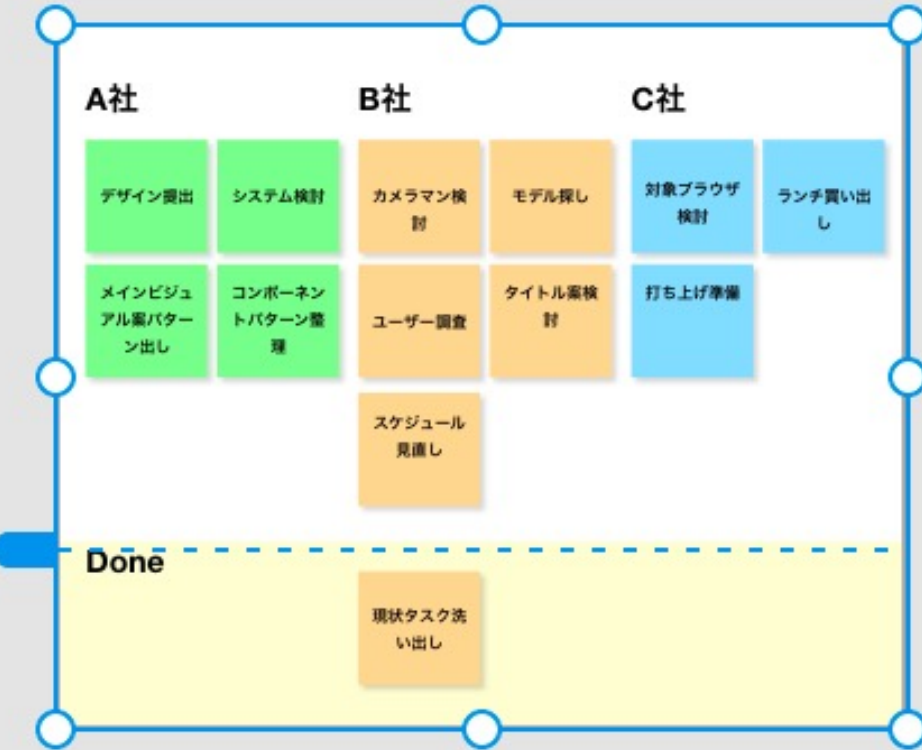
A社

デザイン提出

システム検討

メインビジュアル案パターン出し

コンポーネントパターン整理

B社

カメラマン検討

モデル探し

ユーザー調査

タイトル案検討

スケジュール見直し

C社

対象ブラウザ検討

ランチ買い出し

打ち上げ準備

Done

現状タスク洗い出し